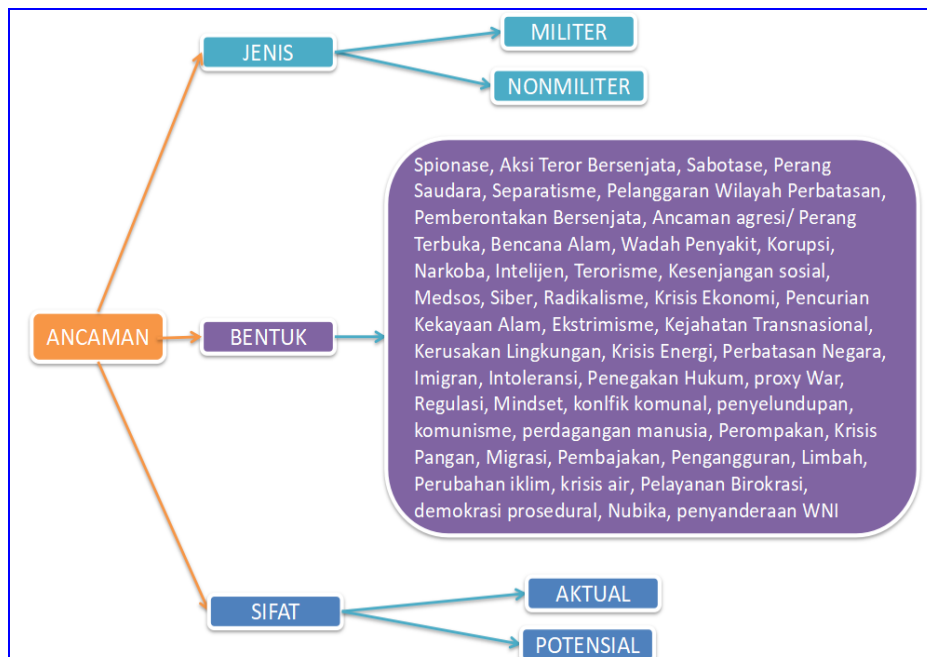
JENIS

MILITER

NONMILITER

ANCAMAN

BENTUK

Spionase, Aksi Teror Bersenjata, Sabotase, Perang Saudara, Separatisme, Pelanggaran Wilayah Perbatasan, Pemberontakan Bersenjata, Ancaman agresi/ Perang Terbuka, Bencana Alam, Wadah Penyakit, Korupsi, Narkoba, Intelijen, Terorisme, Kesenjangan sosial, Medsos, Siber, Radikalisme, Krisis Ekonomi, Pencurian Kekayaan Alam, Ekstrimisme, Kejahatan Transnasional, Kerusakan Lingkungan, Krisis Energi, Perbatasan Negara, Imigran, Intoleransi, Penegakan Hukum, proxy War, Regulasi, Mindset, konlfik komunal, penyelundupan, komunisme, perdagangan manusia, Perompakan, Krisis Pangan, Migrasi, Pembajakan, Pengangguran, Limbah, Perubahan iklim, krisis air, Pelayanan Birokrasi, demokrasi prosedural, Nubika, penyanderaan WNI

SIFAT

AKTUAL

POTENSIAL